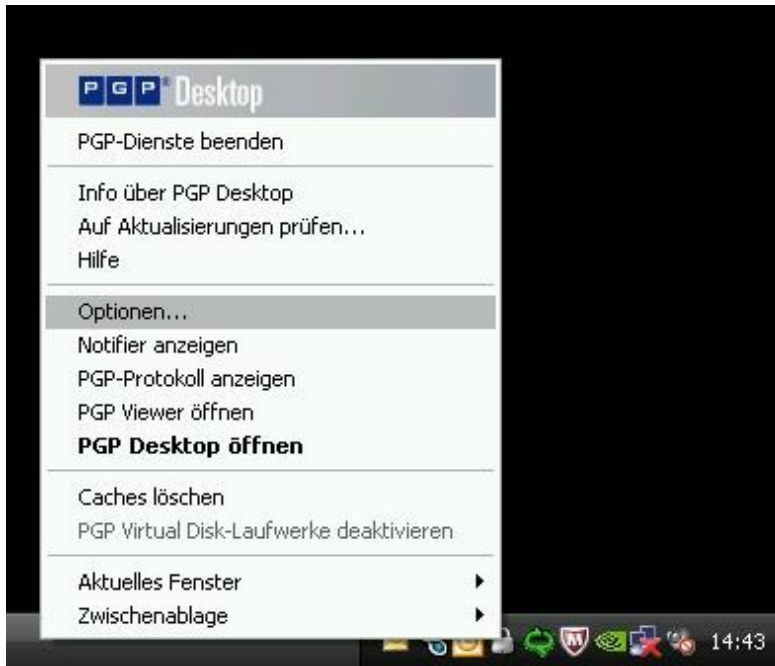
PGP® Desktop

PGP-Dienste beenden

Info über PGP Desktop
Auf Aktualisierungen prüfen...
Hilfe

Optionen...
Notifier anzeigen
PGP-Protokoll anzeigen
PGP Viewer öffnen
**PGP Desktop öffnen**

Caches löschen
PGP Virtual Disk-Laufwerke deaktivieren

Aktuelles Fenster
Zwischenablage

14:43